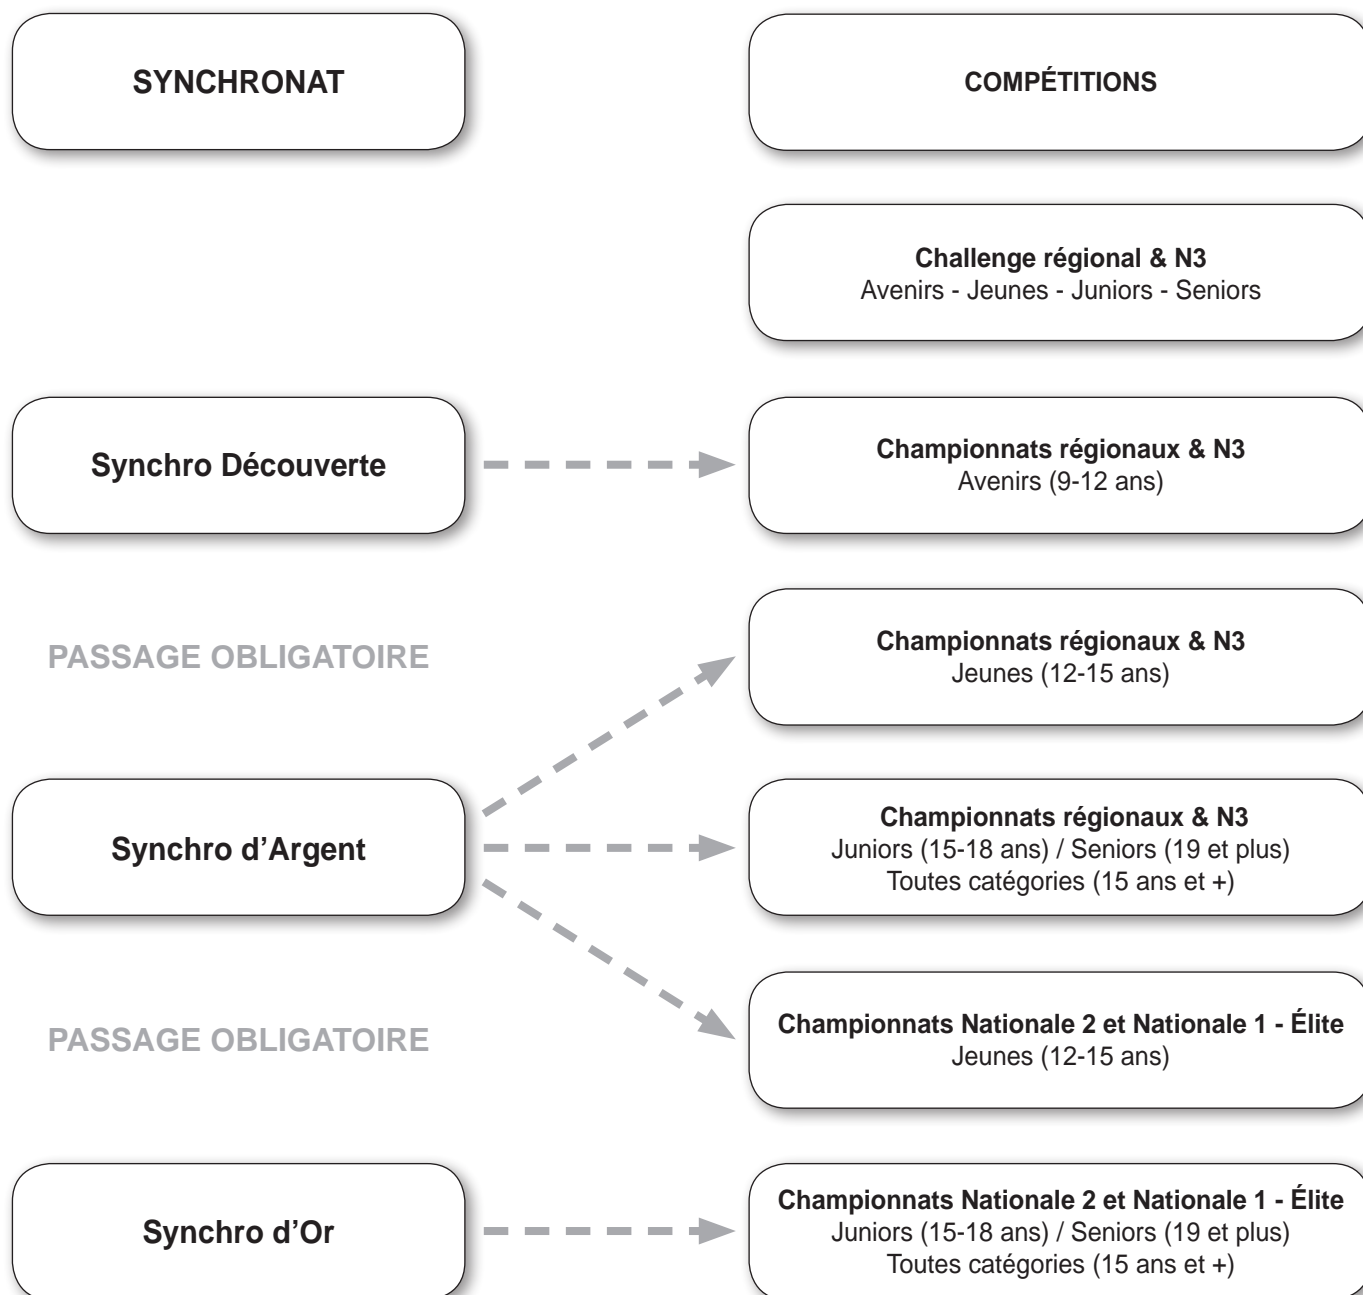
SYNCHRONAT

COMPÉTITIONS

Challenge régional & N3
Avenirs - Jeunes - Juniors - Seniors

Synchro Découverte

Championnats régionaux & N3
Avenirs (9-12 ans)

PASSAGE OBLIGATOIRE

Championnats régionaux & N3
Jeunes (12-15 ans)

Synchro d'Argent

Championnats régionaux & N3
Juniors (15-18 ans) / Seniors (19 et plus)
Toutes catégories (15 ans et +)

PASSAGE OBLIGATOIRE

Championnats Nationale 2 et Nationale 1 - Élite
Jeunes (12-15 ans)

Synchro d'Or

Championnats Nationale 2 et Nationale 1 - Élite
Juniors (15-18 ans) / Seniors (19 et plus)
Toutes catégories (15 ans et +)